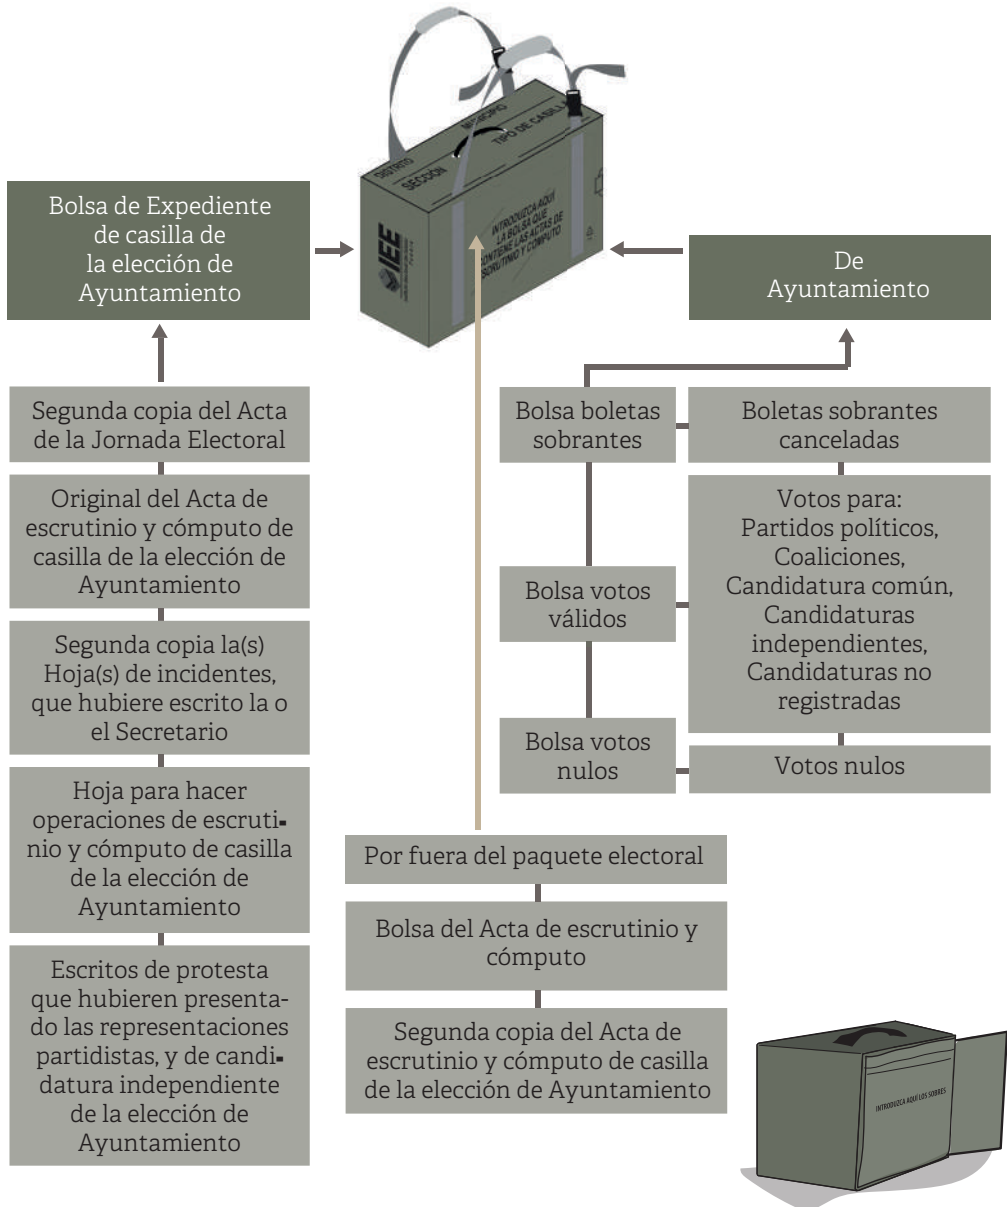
DISTRITO
SECCIÓN
MUNICIPIO
TIPO DE CASILLA
INTRODUZCA AQUÍ LA BOLSA QUE CONTIENE LAS ACTAS DE ESCRUTINIO Y CÓMPUTO
IEE

Bolsa de Expediente de casilla de la elección de Ayuntamiento

De Ayuntamiento

Segunda copia del Acta de la Jornada Electoral

Original del Acta de escrutinio y cómputo de casilla de la elección de Ayuntamiento

Segunda copia la(s) Hoja(s) de incidentes, que hubiere escrito la o el Secretario

Hoja para hacer operaciones de escrutinio y cómputo de casilla de la elección de Ayuntamiento

Escritos de protesta que hubieren presentado las representaciones partidistas, y de candidatura independiente de la elección de Ayuntamiento

Bolsa boletas sobrantes

Boletas sobrantes canceladas

Bolsa votos válidos

Votos para: Partidos políticos, Coaliciones, Candidatura común, Candidaturas independientes, Candidaturas no registradas

Bolsa votos nulos

Votos nulos

Por fuera del paquete electoral

Bolsa del Acta de escrutinio y cómputo

Segunda copia del Acta de escrutinio y cómputo de casilla de la elección de Ayuntamiento

INTRODUZCA AQUÍ LOS SOBRES